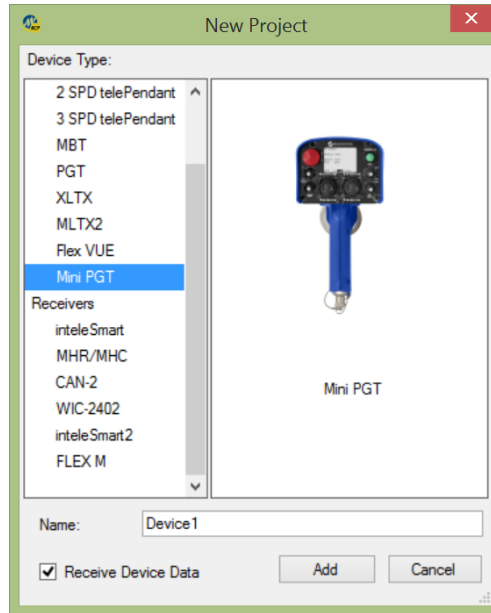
New Project

Device Type:

2 SPD telePendant
3 SPD telePendant
MBT
PGT
XLTX
MLTX2
Flex VUE
Mini PGT
Receivers
inteleSmart
MHR/MHC
CAN-2
WIC-2402
inteleSmart2
FLEX M

Mini PGT

Name: Device1

Receive Device Data

Add

Cancel